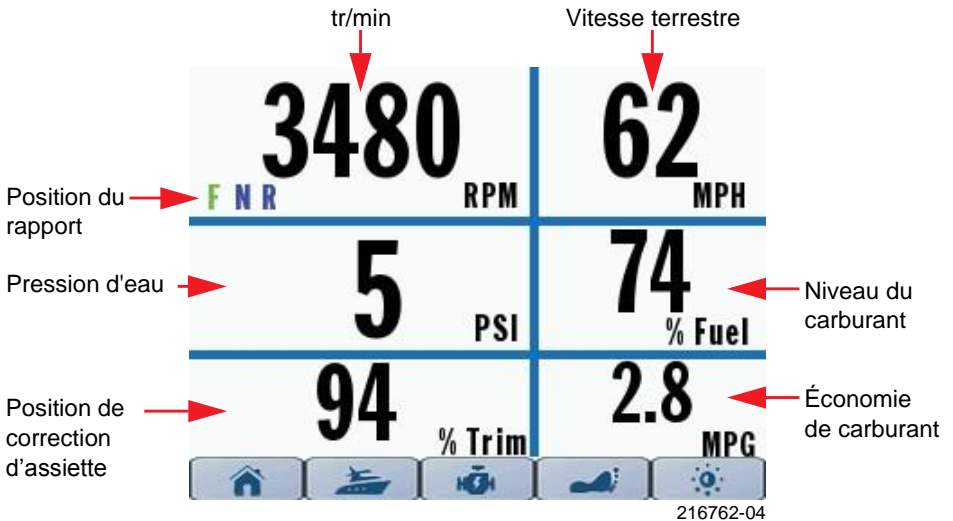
tr/min

Vitesse terrestre

Position du rapport

F N R

3480

RPM

62

MPH

Pression d'eau

5

PSI

74

% Fuel

Niveau du carburant

Position de correction d’assiette

94

% Trim

2.8

MPG

Économie de carburant

216762-04